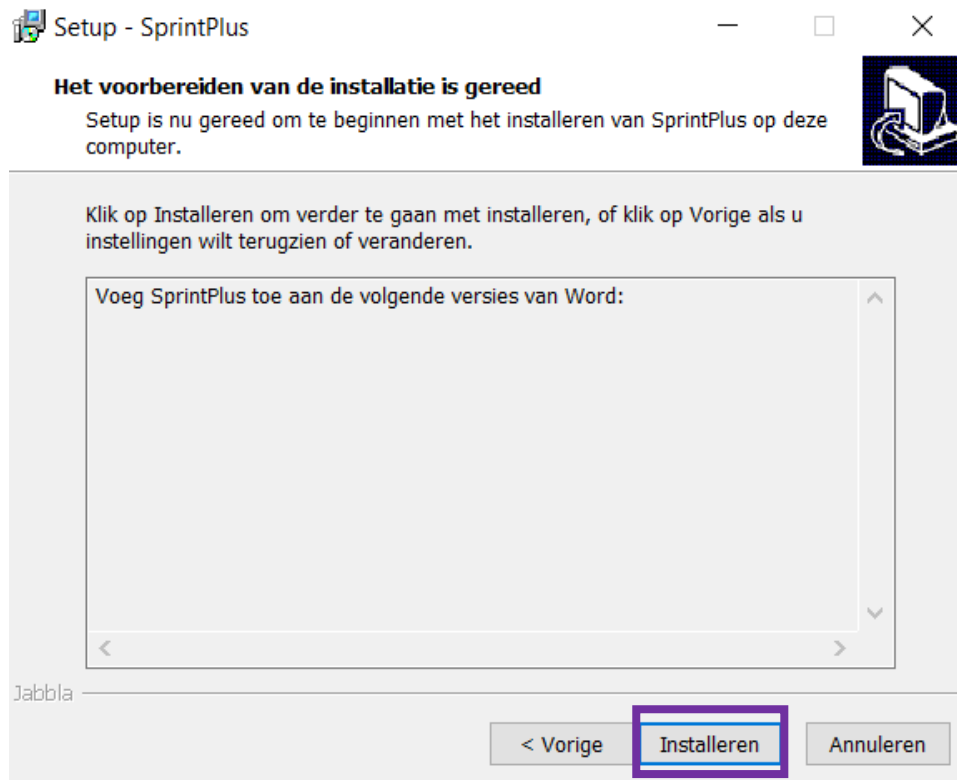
Setup - SprintPlus

Het voorbereiden van de installatie is gereed

Setup is nu gereed om te beginnen met het installeren van SprintPlus op deze computer.

Klik op Installeren om verder te gaan met installeren, of klik op Vorige als u instellingen wilt terugzien of veranderen.

Voeg SprintPlus toe aan de volgende versies van Word:

Jabbla

< Vorige

Installeren

Annuleren